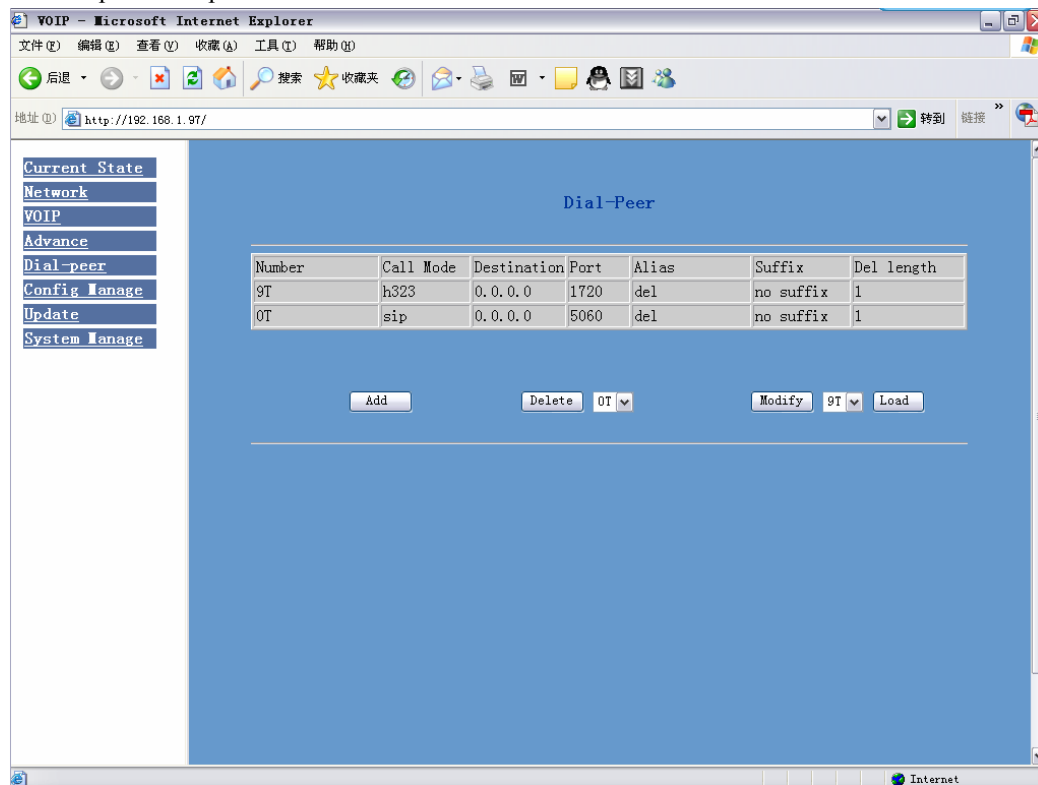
VOIP - Microsoft Internet Explorer

文件(F) 编辑(E) 查看(V) 收藏(A) 工具(T) 帮助(H)

后退 搜索 收藏夹

地址(D) http://192.168.1.97/

转到 链接

Current State
Network
VOIP
Advance
Dial-peer
Config Manage
Update
System Manage

Dial-Peer

| Number | Call Mode | Destination | Port | Alias | Suffix | Del length |
|---|---|---|---|---|---|---|
| 9T | h323 | 0.0.0.0 | 1720 | del | no suffix | 1 |
| 0T | sip | 0.0.0.0 | 5060 | del | no suffix | 1 |

Add

Delete 0T

Modify 9T Load

Internet